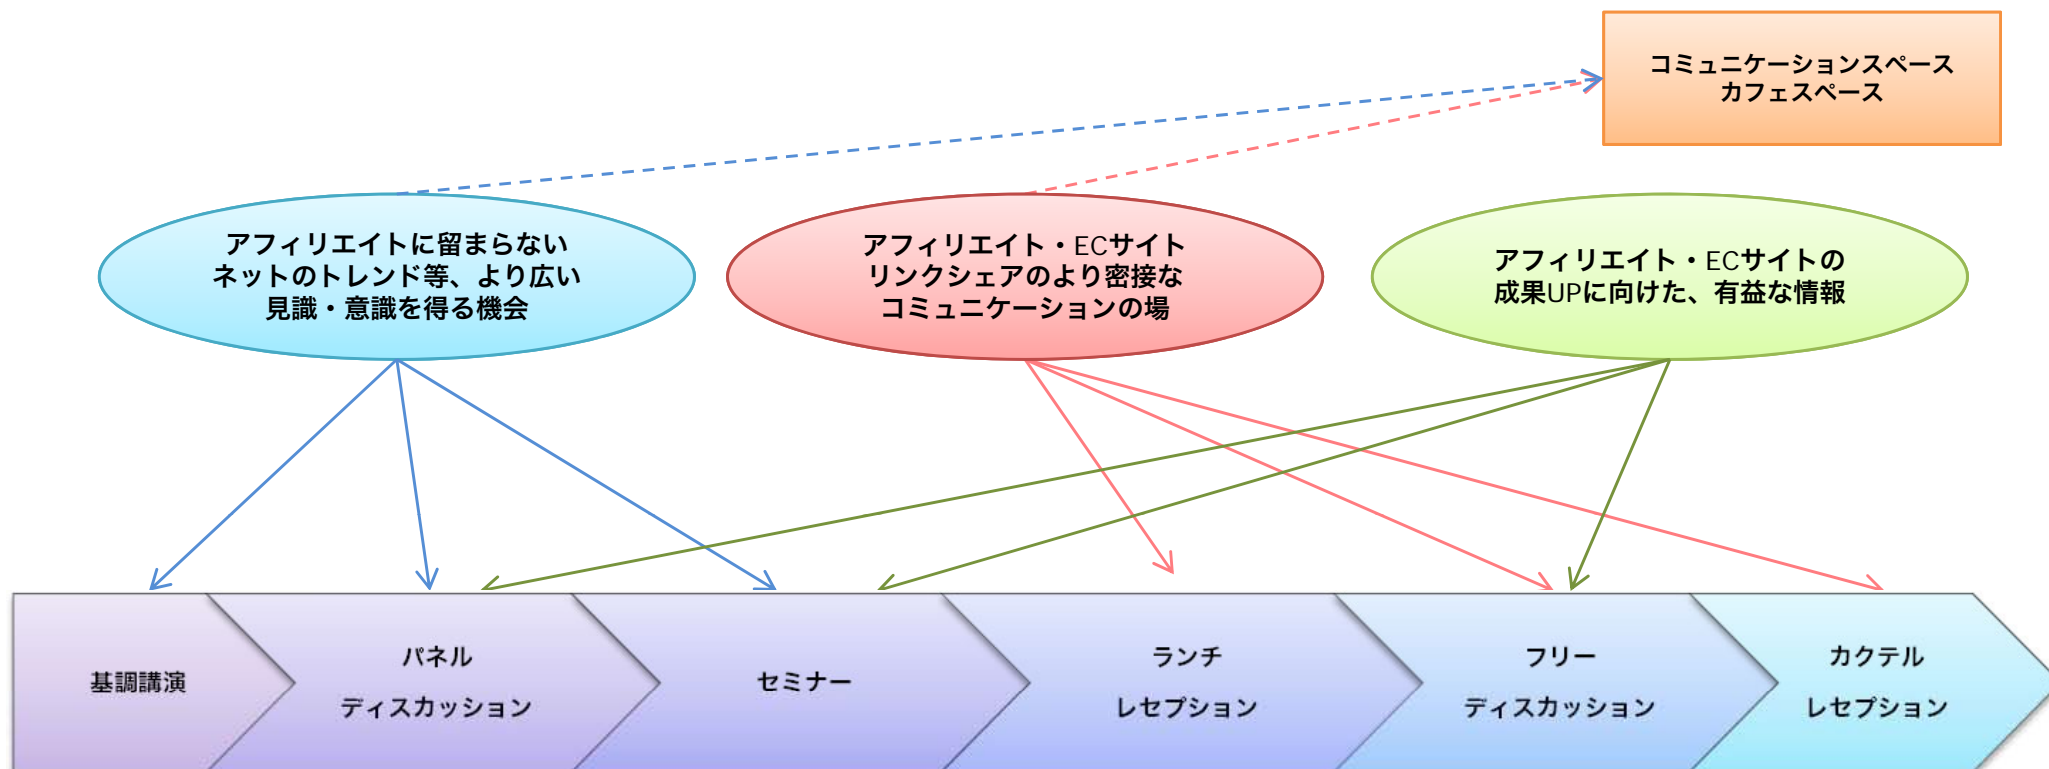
コミュニケーションスペース
カフェスペース

アフィリエイトに留まらない
ネットのトレンド等、より広い
見識・意識を得る機会

アフィリエイト・ECサイト
リンクシェアのより密接な
コミュニケーションの場

アフィリエイト・ECサイトの
成果UPに向けた、有益な情報

基調講演

パネル
ディスカッション

セミナー

ランチ
レセプション

フリー
ディスカッション

カクテル
レセプション